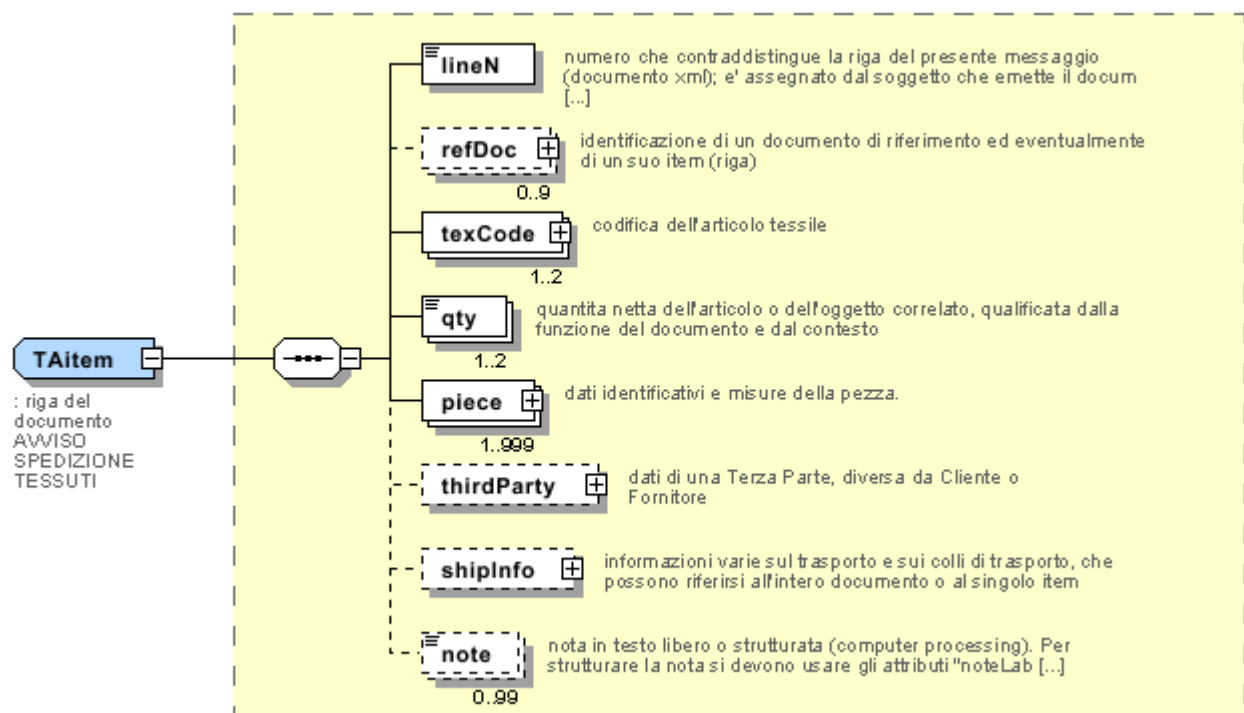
TAitem

: riga del documento AVVISO SPEDIZIONE TESSUTI

lineN

numero che contraddistingue la riga del presente messaggio (documento xml); e' assegnato dal soggetto che emette il docum [...]

refDoc

0..9

identificazione di un documento di riferimento ed eventualmente di un suo item (riga)

texCode

1..2

codifica dell'articolo tessile

qty

1..2

quantita netta dell'articolo o dell'oggetto correlato, qualificata dalla funzione del documento e dal contesto

piece

1..999

dati identificativi e misure della pezza.

thirdParty

dati di una Terza Parte, diversa da Cliente o Fornitore

shipInfo

informazioni varie sul trasporto e sui colli di trasporto, che possono riferirsi all'intero documento o al singolo item

note

0..99

nota in testo libero o strutturata (computer processing). Per strutturare la nota si devono usare gli attributi "noteLab [...]